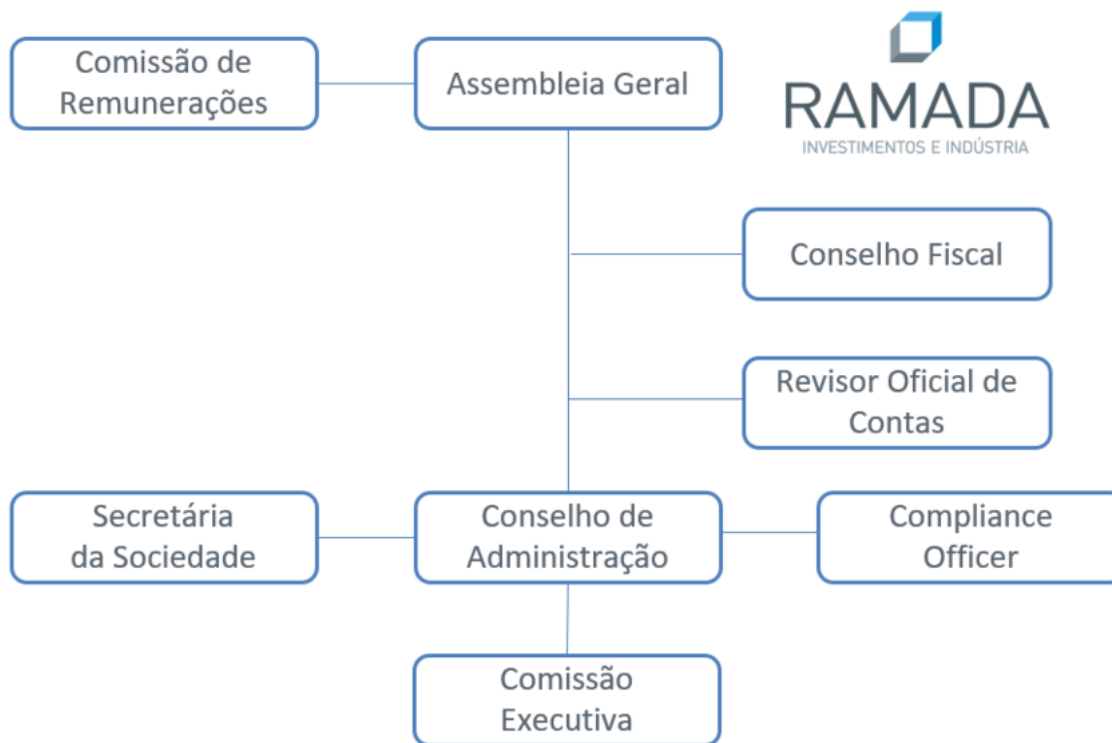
Comissão de Remunerações

Assembleia Geral

RAMADA
INVESTIMENTOS E INDÚSTRIA

Conselho Fiscal

Revisor Oficial de Contas

Secretária da Sociedade

Conselho de Administração

Compliance Officer

Comissão Executiva